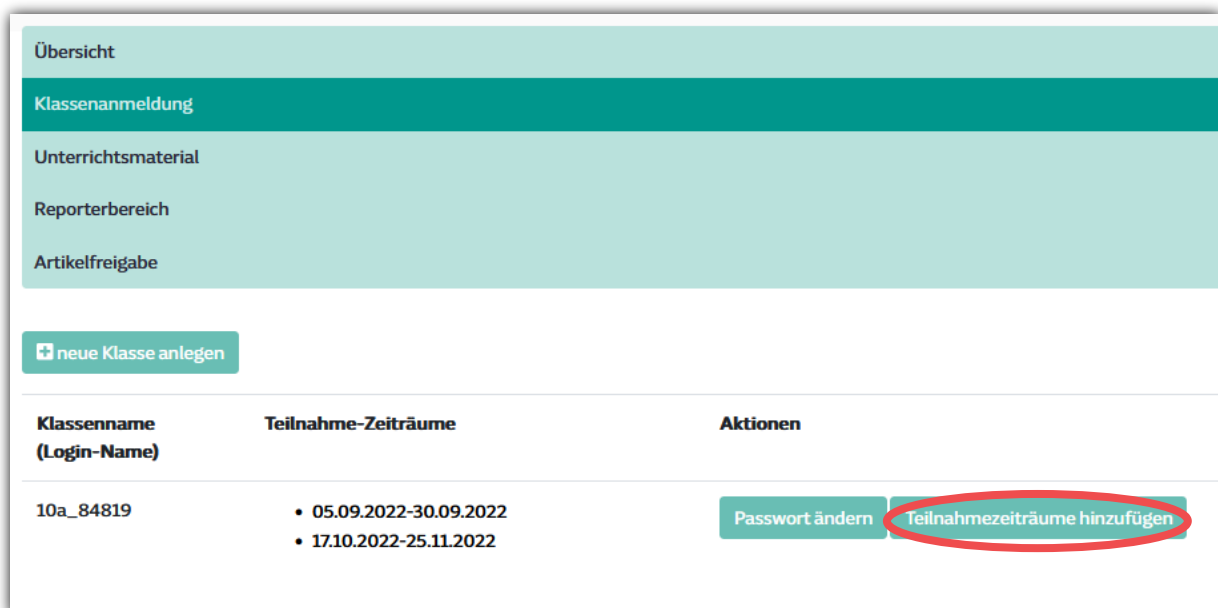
Übersicht

Klassenanmeldung

Unterrichtsmaterial

Reporterbereich

Artikelfreigabe

neue Klasse anlegen

| Klassenname (Login-Name) | Teilnahme-Zeiträume | Aktionen |
|---|---|---|
| 10a_84819 | • 05.09.2022-30.09.2022<br>• 17.10.2022-25.11.2022 | Passwort ändern Teilnahmezeiträume hinzufügen |